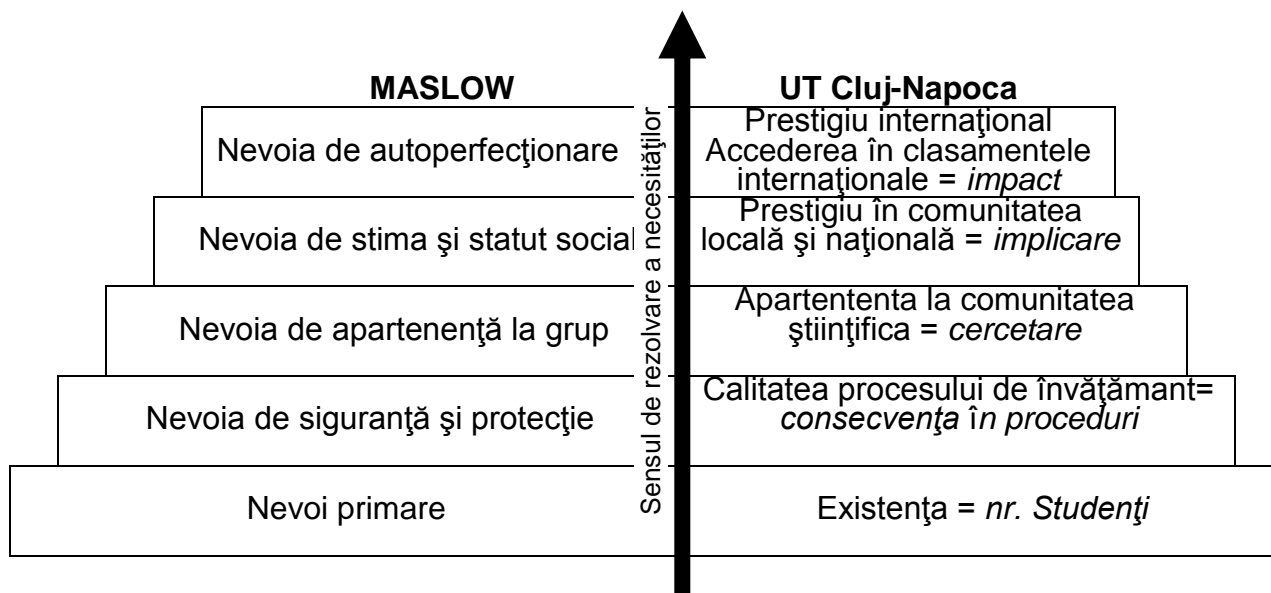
MASLOW

UT Cluj-Napoca

Sensul de rezolvare a necesităţilor

Nevoia de autoperfecţionare

Prestigiu internaţional
Accederea în clasamentele internaţionale = *impact*

Nevoia de stima şi statut social

Prestigiu în comunitatea locală şi naţională = *implicare*

Nevoia de apartenenţă la grup

Apartententa la comunitatea ştiinţifica = *cercetare*

Nevoia de siguranţă şi protecţie

Calitatea procesului de învăţământ= *consecvenţa* î*n proceduri*

Nevoi primare

Existenţa = *nr. Studenţi*